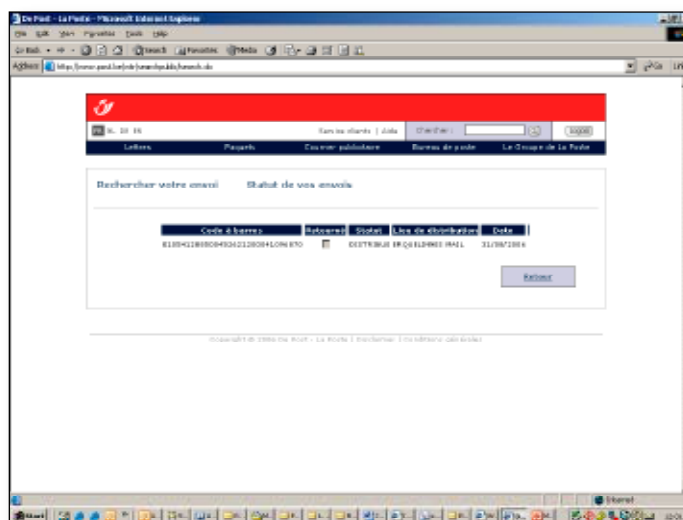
De Post - La Poste - Microsoft Internet Explorer

File Edit View Favorites Tools Help

Back Search Favorites Media

Address https://www.post.be/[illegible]/search.do

Go Links

FR NL DE EN

Service clients | Aide

Chercher :

logout

Lettres

Paquets

Courrier publicitaire

Bureau de poste

Le Groupe de La Poste

Rechercher votre envoi

Statut de vos envois

| Code à barres | Retourné | Statut | Lieu de distribution | Date |
|---|---|---|---|---|
| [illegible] |  | DISTRIBUE | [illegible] MAIL | 31/08/2004 |

Retour

Copyright © 2004 De Post - La Poste | Disclaimer | Conditions générales

Internet

Start